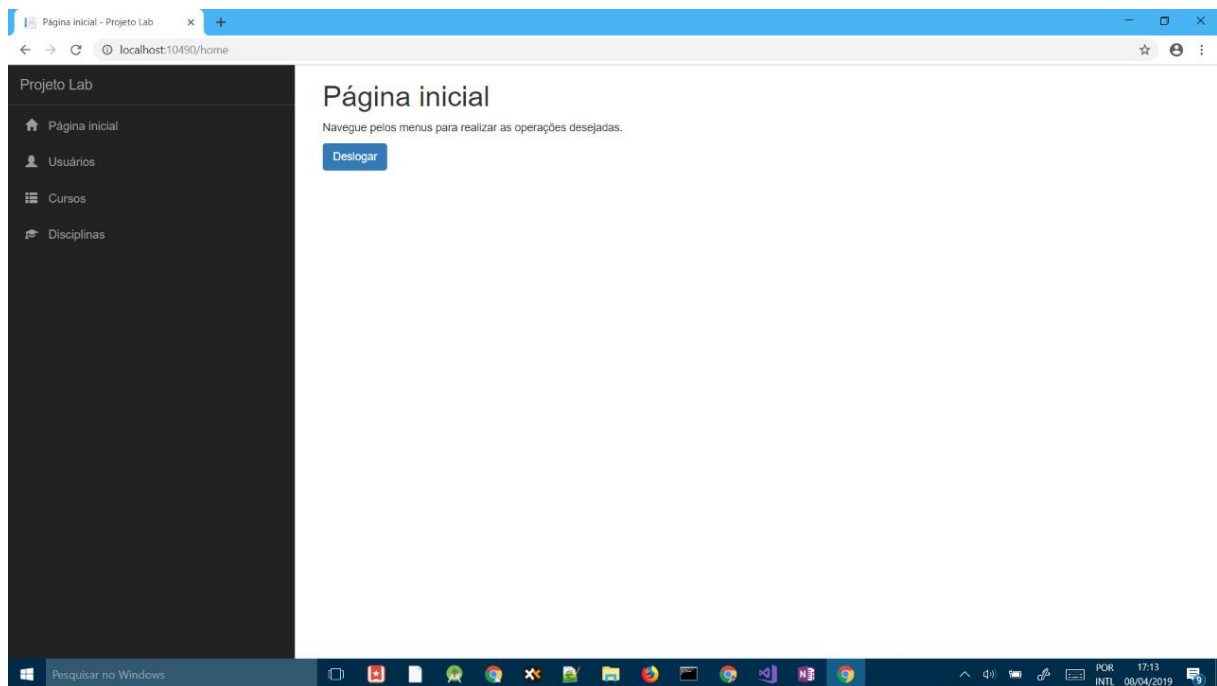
Página inicial - Projeto Lab

localhost:10490/home

Projeto Lab

Página inicial

Usuários

Cursos

Disciplinas

Página inicial

Navegue pelos menus para realizar as operações desejadas.

Deslogar

Pesquisar no Windows

POR INTL 17:13 08/04/2019